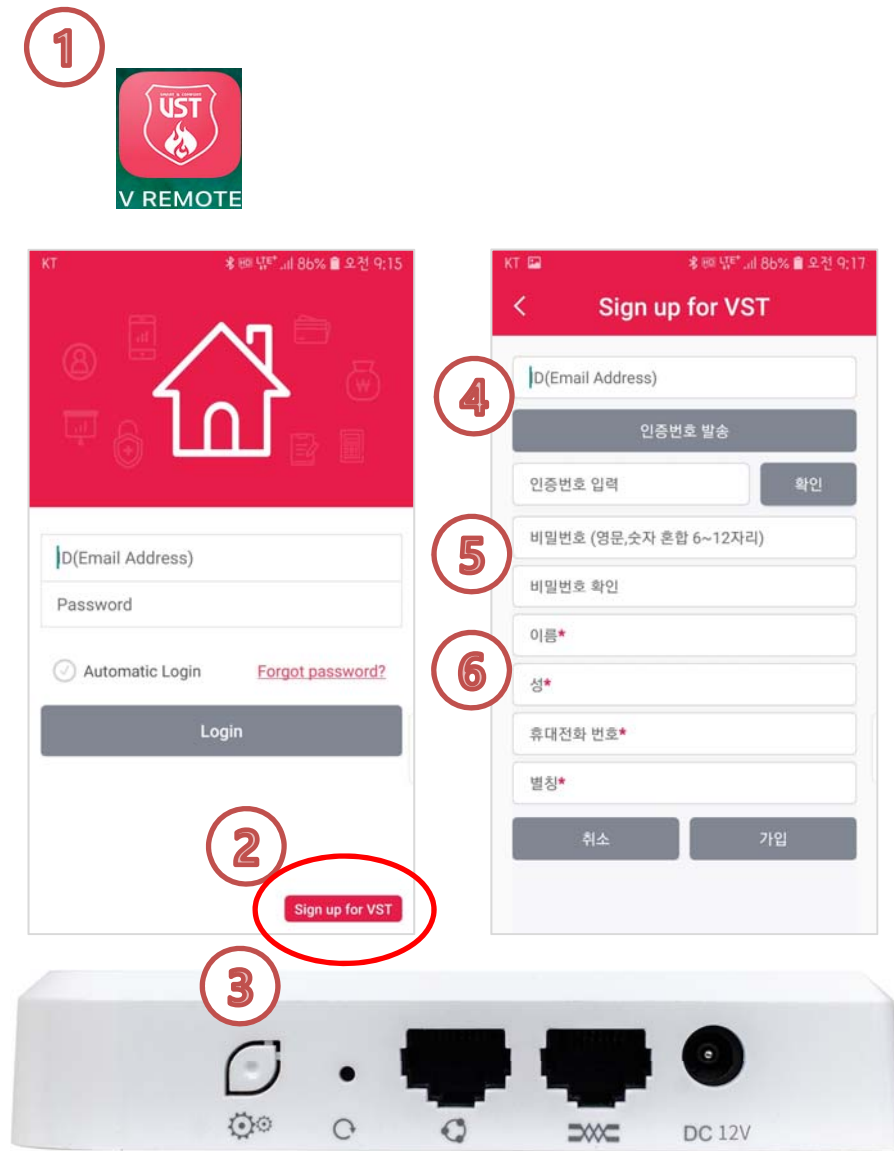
1

SMART & COMFORT
VST
V REMOTE

KT 86% 오전 9:15

ID(Email Address)
Password
Automatic Login
Forgot password?
Login

2

Sign up for VST

KT 86% 오전 9:17

<
Sign up for VST

4
ID(Email Address)
인증번호 발송
인증번호 입력
확인
5
비밀번호 (영문,숫자 혼합 6~12자리)
비밀번호 확인
6
이름*
성*
휴대전화 번호*
별칭*
취소
가입

3

DC 12V